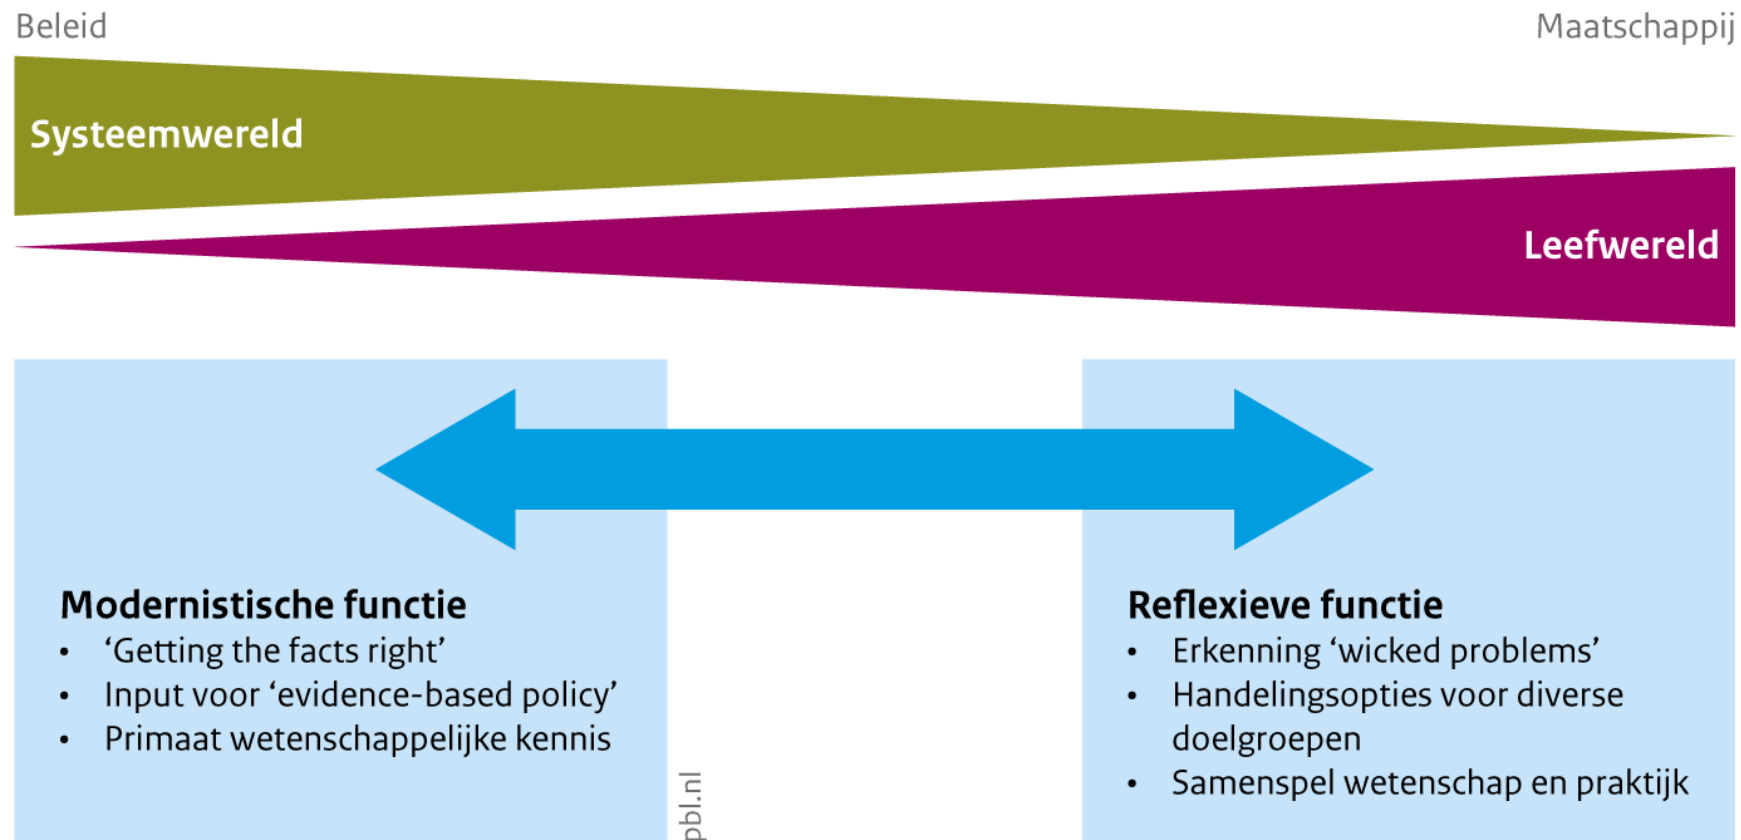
Beleid

Maatschappij

Systeemwereld

Leefwereld

Modernistische functie
- ‘Getting the facts right’
- Input voor ‘evidence-based policy’
- Primaat wetenschappelijke kennis

Reflexieve functie
- Erkenning ‘wicked problems’
- Handelingsopties voor diverse doelgroepen
- Samenspel wetenschap en praktijk

pbl.nl